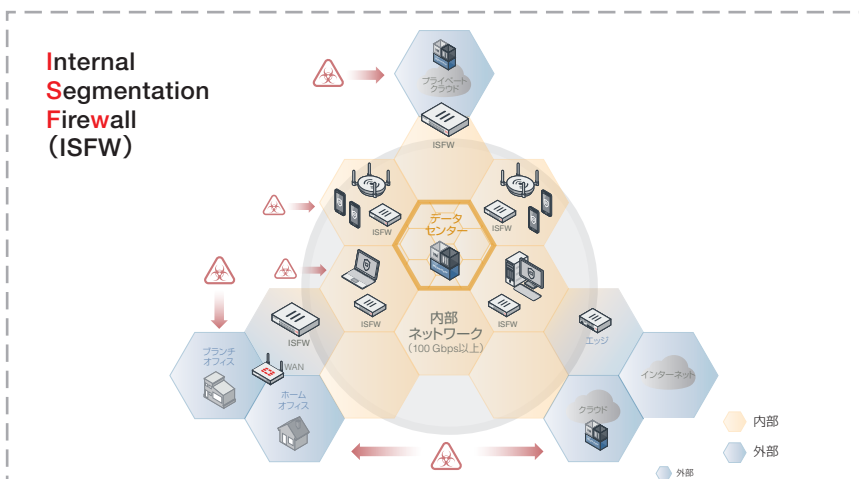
Internal
Segmentation
Firewall
（ISFW）

プライベート
クラウド

ISFW

ISFW

データ
センター

ISFW

ISFW

ISFW

ISFW

内部
ネットワーク
（100 Gbps以上）

エッジ

ブランチ
オフィス

WAN

ホーム
オフィス

インターネット

クラウド

内部

外部

外部